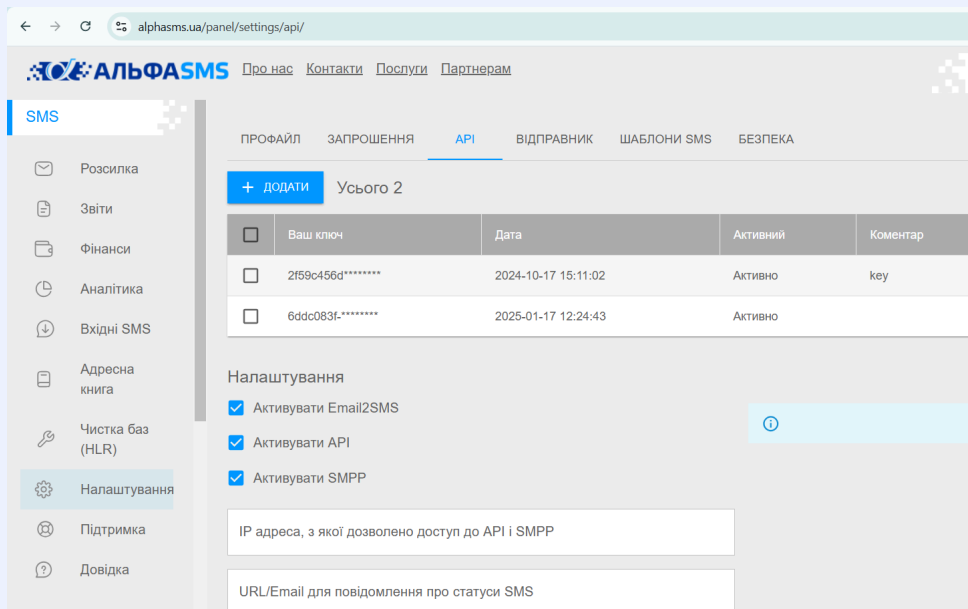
alphasms.ua/panel/settings/api/

АЛЬФАSMS Про нас Контакти Послуги Партнерам

SMS

Розсилка
Звіти
Фінанси
Аналітика
Вхідні SMS
Адресна книга
Чистка баз (HLR)
Налаштування
Підтримка
Довідка

ПРОФАЙЛ ЗАПРОШЕННЯ API ВІДПРАВНИК ШАБЛОНИ SMS БЕЗПЕКА

+ ДОДАТИ Усього 2

| | Ваш ключ | Дата | Активний | Коментар |
|---|---|---|---|---|
| | 2f59c456d******** | 2024-10-17 15:11:02 | Активно | key |
| | 6ddc083f-******** | 2025-01-17 12:24:43 | Активно | |

Налаштування
Активувати Email2SMS
Активувати API
Активувати SMPP

IP адреса, з якої дозволено доступ до API і SMPP

URL/Email для повідомлення про статуси SMS